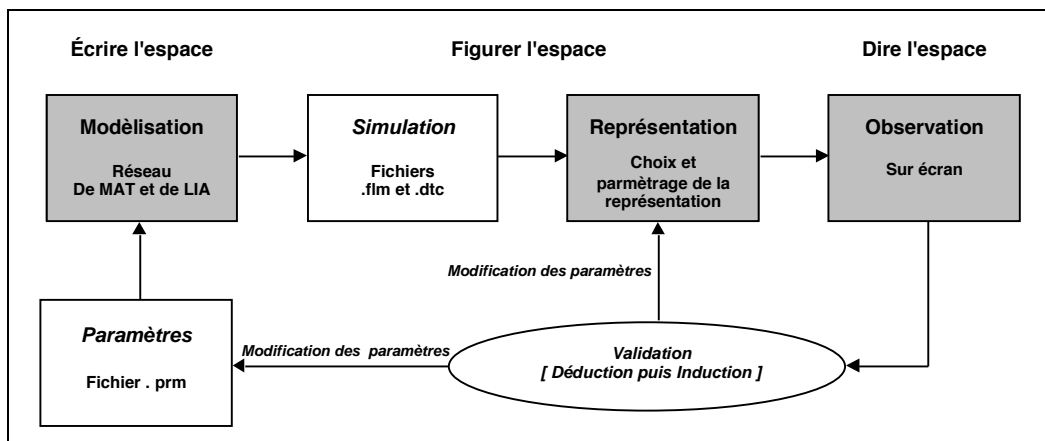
Écrire l'espace

Figurer l'espace

Dire l'espace

Modèlisation

Réseau De MAT et de LIA

Simulation

Fichiers .flm et .dtc

Représentation

Choix et parmètrage de la représentation

Observation

Sur écran

Modification des paramètres

Paramètres

Fichier . prm

Modification des paramètres

Validation
[ Déduction puis Induction ]